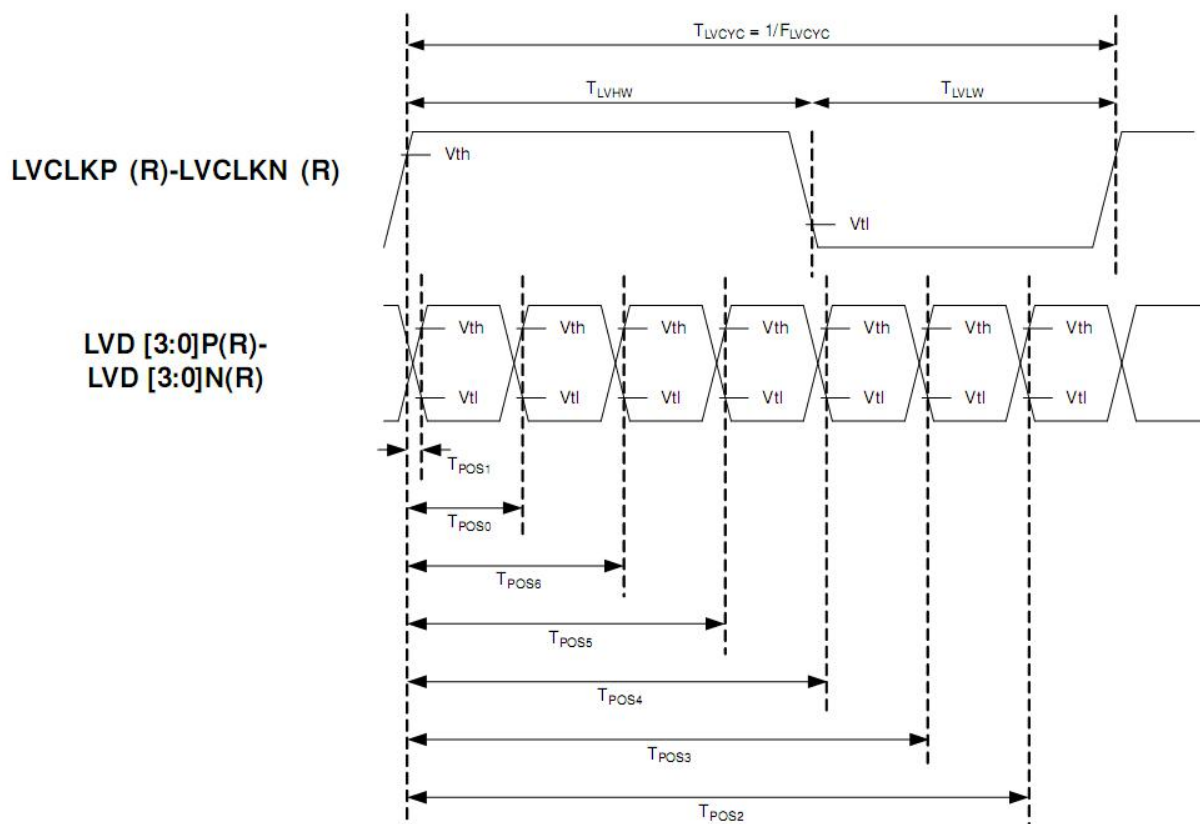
$T_{LVCYC} = 1/F_{LVCYC}$

$T_{LVHW}$

$T_{LVLW}$

LVCLKP (R)-LVCLKN (R)

Vth

Vtl

LVD [3:0]P(R)-
LVD [3:0]N(R)

Vth Vth Vth Vth Vth Vth Vth

Vtl Vtl Vtl Vtl Vtl Vtl Vtl

$T_{POS1}$

$T_{POS0}$

$T_{POS6}$

$T_{POS5}$

$T_{POS4}$

$T_{POS3}$

$T_{POS2}$